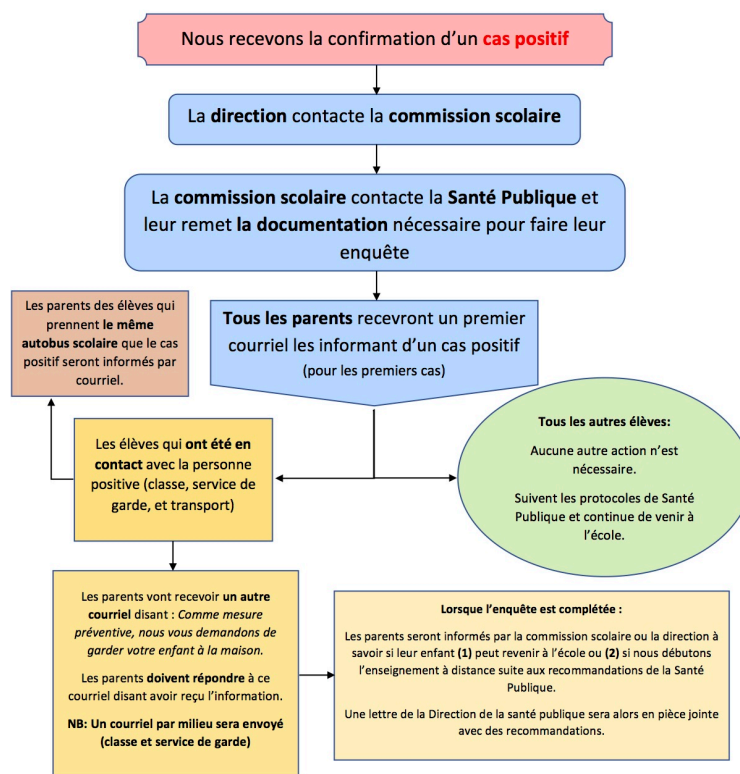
Nous recevons la confirmation d'un **cas positif**

La **direction** contacte la **commission scolaire**

La **commission scolaire** contacte la **Santé Publique** et leur remet **la documentation** nécessaire pour faire leur enquête

Les parents des élèves qui prennent **le même autobus scolaire** que le cas positif seront informés par courriel.

**Tous les parents** recevront un premier courriel les informant d'un cas positif
(pour les premiers cas)

Les élèves qui **ont été en contact** avec la personne positive (classe, service de garde, et transport)

**Tous les autres élèves:**

Aucune autre action n'est nécessaire.

Suivent les protocoles de Santé Publique et continue de venir à l'école.

Les parents vont recevoir **un autre courriel** disant : *Comme mesure préventive, nous vous demandons de garder votre enfant à la maison.*

Les parents **doivent répondre** à ce courriel disant avoir reçu l'information.

**NB: Un courriel par milieu sera envoyé (classe et service de garde)**

**Lorsque l'enquête est complétée :**

Les parents seront informés par la commission scolaire ou la direction à savoir si leur enfant **(1)** peut revenir à l'école ou **(2)** si nous débutons l'enseignement à distance suite aux recommandations de la Santé Publique.

Une lettre de la Direction de la santé publique sera alors en pièce jointe avec des recommandations.